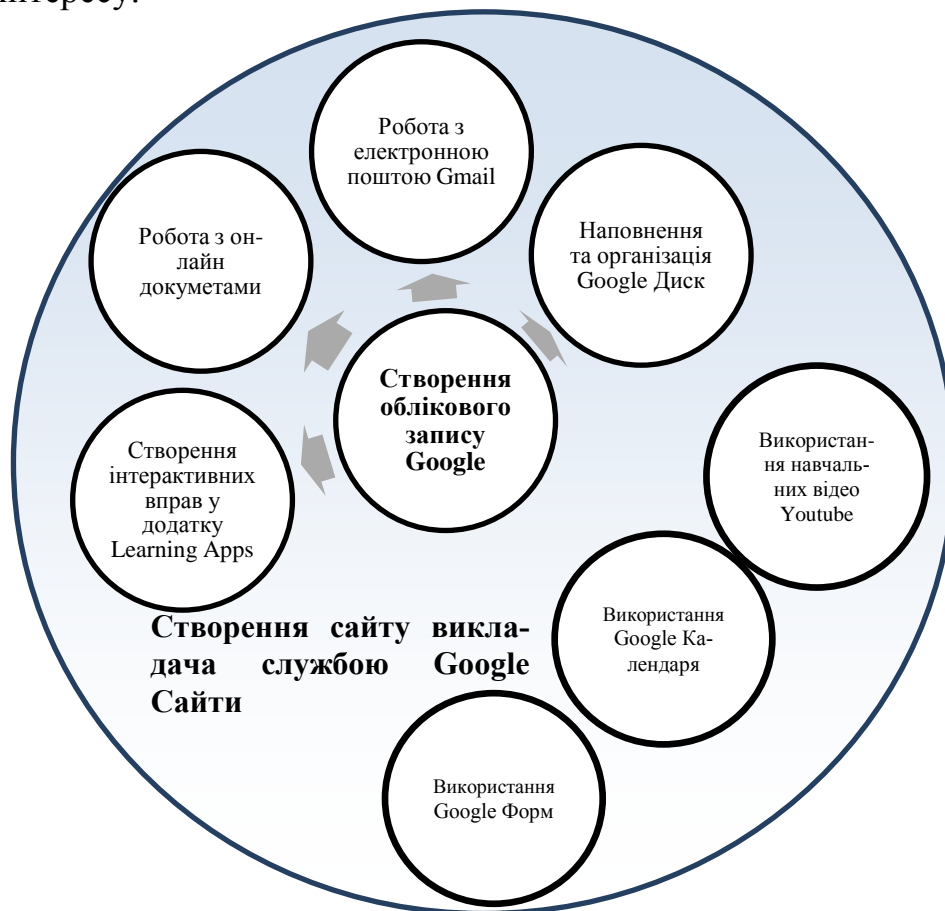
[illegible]

Робота з електронною поштою Gmail

Робота з онлайн докуметами

Наповнення та організація Google Диск

Створення облікового запису Google

Створення інтерактивних вправ у додатку Learning Apps

Використання навчальних відео Youtube

Створення сайту викладача службою Google Сайти

Використання Google Календаря

Використання Google Форм